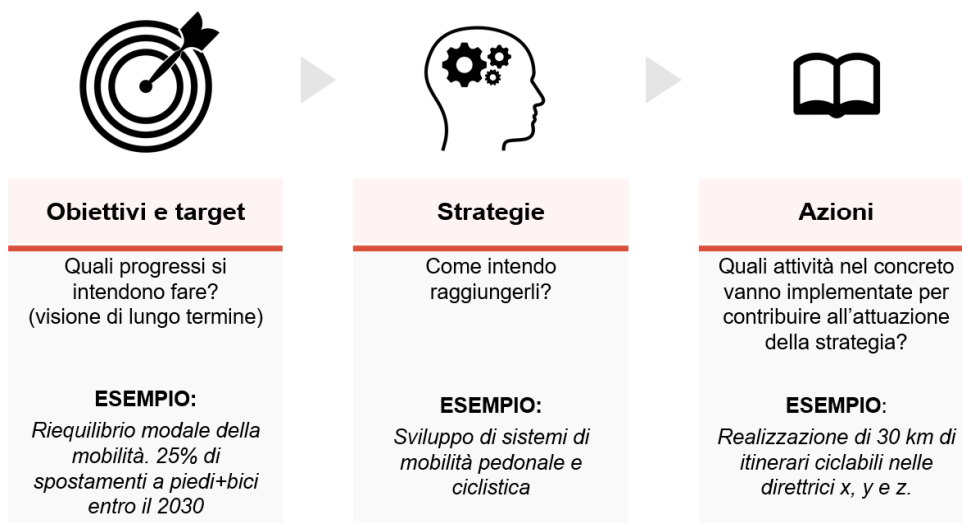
Obiettivi e target

Quali progressi si intendono fare? (visione di lungo termine)

ESEMPIO:

Riequilibrio modale della mobilità. 25% di spostamenti a piedi+bici entro il 2030

Strategie

Come intendo raggiungerli?

ESEMPIO:

Sviluppo di sistemi di mobilità pedonale e ciclistica

Azioni

Quali attività nel concreto vanno implementate per contribuire all'attuazione della strategia?

ESEMPIO:

Realizzazione di 30 km di itinerari ciclabili nelle direttrici x, y e z.